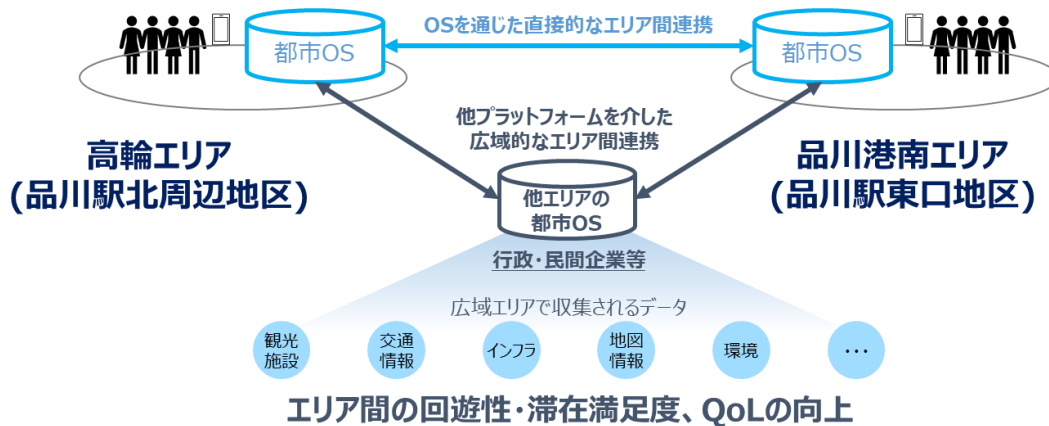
都市OS

OSを通じた直接的なエリア間連携

都市OS

他プラットフォームを介した広域的なエリア間連携

高輪エリア
(品川駅北周辺地区)

品川港南エリア
(品川駅東口地区)

他エリアの都市OS

行政・民間企業等

広域エリアで収集されるデータ

観光施設

交通情報

インフラ

地図情報

環境

…

エリア間の回遊性・滞在満足度、QoLの向上